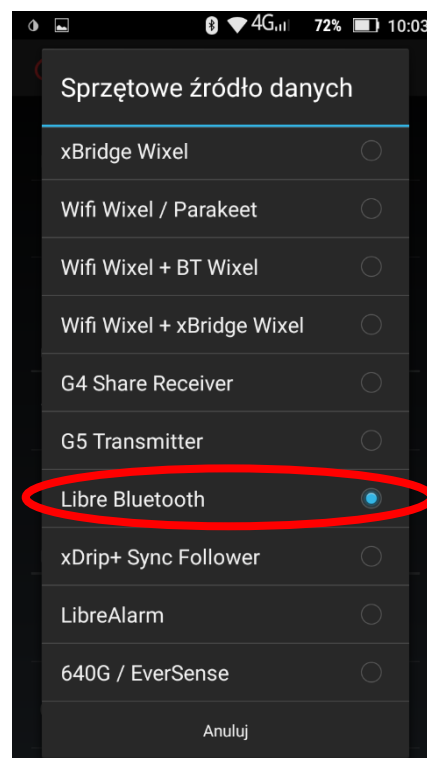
4G 72% 10:03

Sprzętowe źródło danych

xBridge Wixel

Wifi Wixel / Parakeet

Wifi Wixel + BT Wixel

Wifi Wixel + xBridge Wixel

G4 Share Receiver

G5 Transmitter

Libre Bluetooth

xDrip+ Sync Follower

LibreAlarm

640G / EverSense

Anuluj